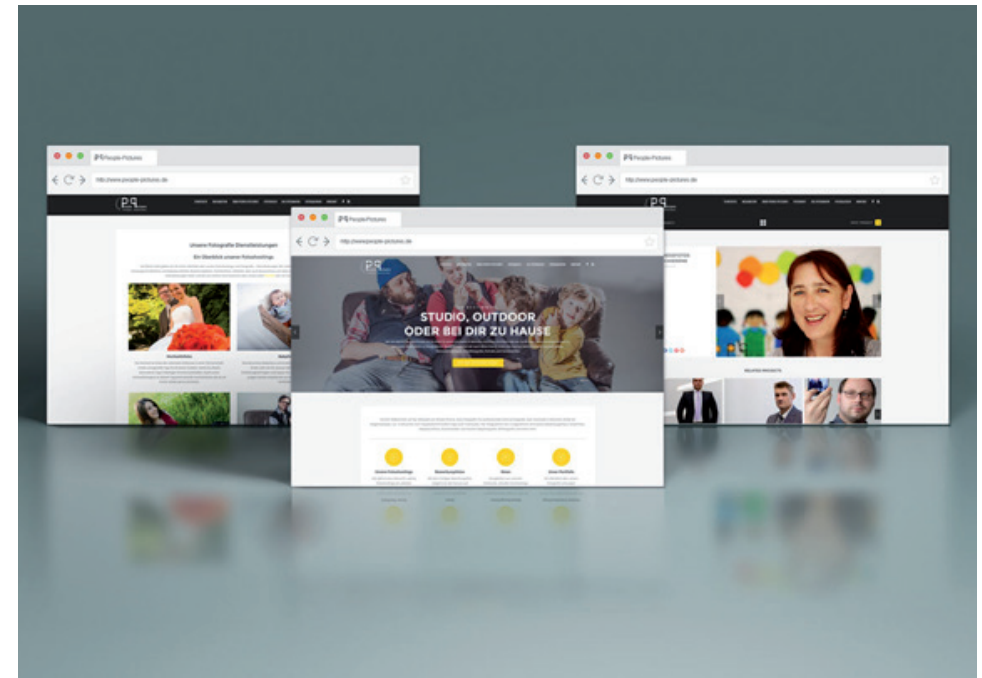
People-Pictures

http://www.people-pictures.de

Unsere Fotografie Dienstleistungen

Ein Überblick unserer Fotoshootings

People-Pictures

http://www.people-pictures.de

STUDIO, OUTDOOR ODER BEI DIR ZU HAUSE

People-Pictures

http://www.people-pictures.de

RELATED PROJECTS